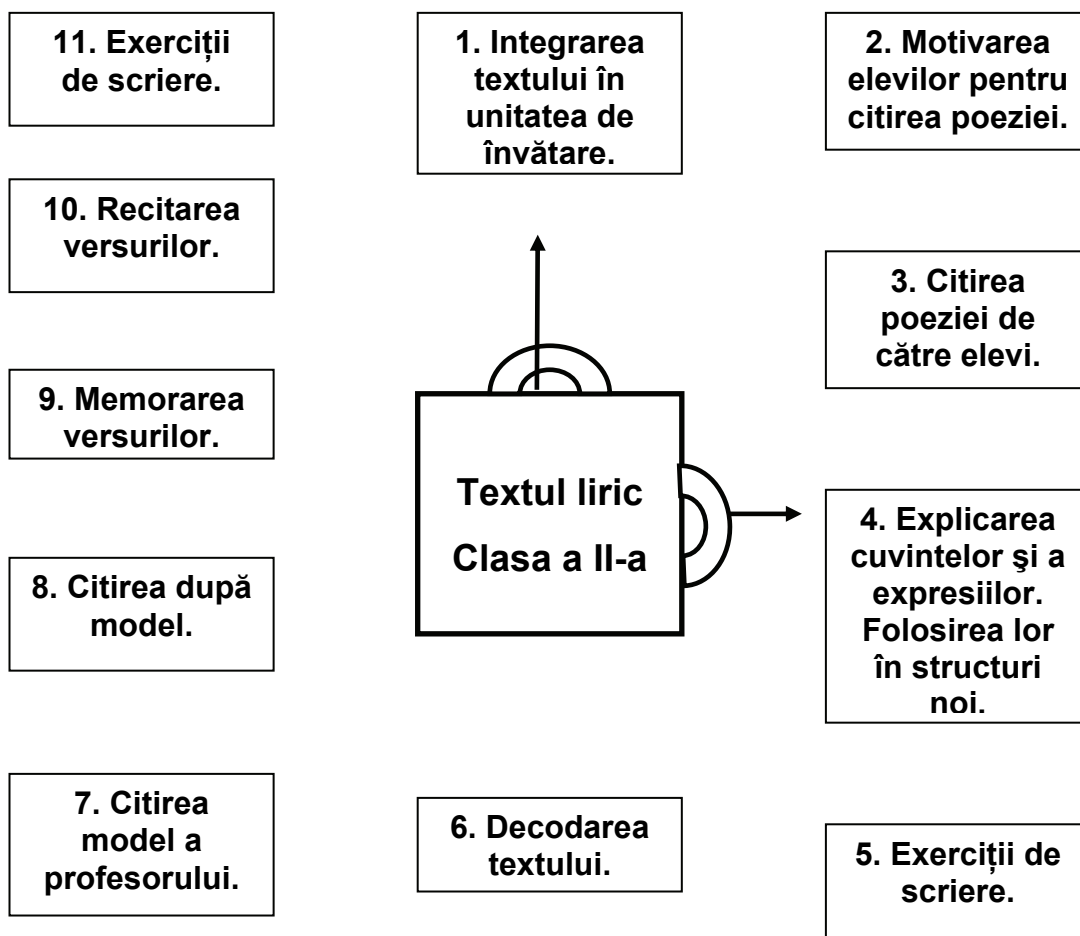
11. Exerciții de scriere.

1. Integrarea textului în unitatea de învătare.

2. Motivarea elevilor pentru citirea poeziei.

10. Recitarea versurilor.

3. Citirea poeziei de către elevi.

9. Memorarea versurilor.

Textul liric
Clasa a II-a

4. Explicarea cuvintelor şi a expresiilor. Folosirea lor în structuri noi.

8. Citirea după model.

7. Citirea model a profesorului.

6. Decodarea textului.

5. Exerciții de scriere.